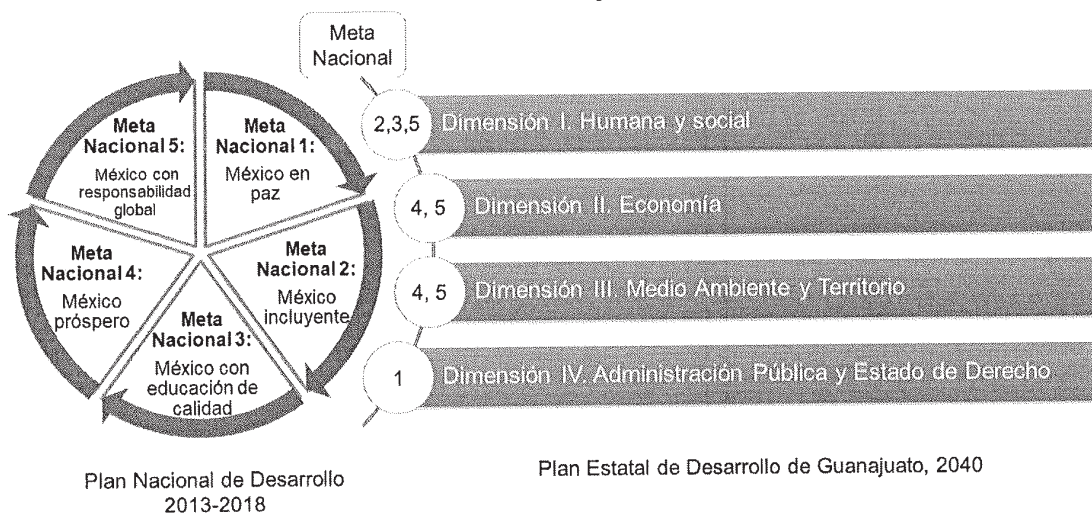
Meta Nacional 5: México con responsabilidad global

Meta Nacional 1: México en paz

Meta Nacional 2: México incluyente

Meta Nacional 3: México con educación de calidad

Meta Nacional 4: México próspero

Plan Nacional de Desarrollo 2013-2018

Meta Nacional

2,3,5 Dimensión I. Humana y social

4, 5 Dimensión II. Economía

4, 5 Dimensión III. Medio Ambiente y Territorio

1 Dimensión IV. Administración Pública y Estado de Derecho

Plan Estatal de Desarrollo de Guanajuato, 2040